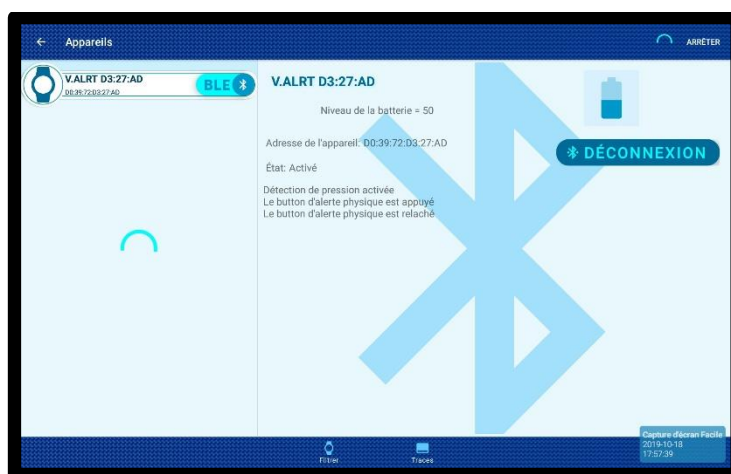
← Appareils

ARRÊTER

V.ALRT D3:27:AD
D0:39:72:D3:27:AD

BLE

V.ALRT D3:27:AD

Niveau de la batterie = 50

Adresse de l'appareil: D0:39:72:D3:27:AD

DÉCONNEXION

État: Activé

Détection de pression activée
Le button d'alerte physique est appuyé
Le button d'alerte physique est relaché

Fitlier

Traces

Capture d'écran Facile
2019-10-18
17:57:39